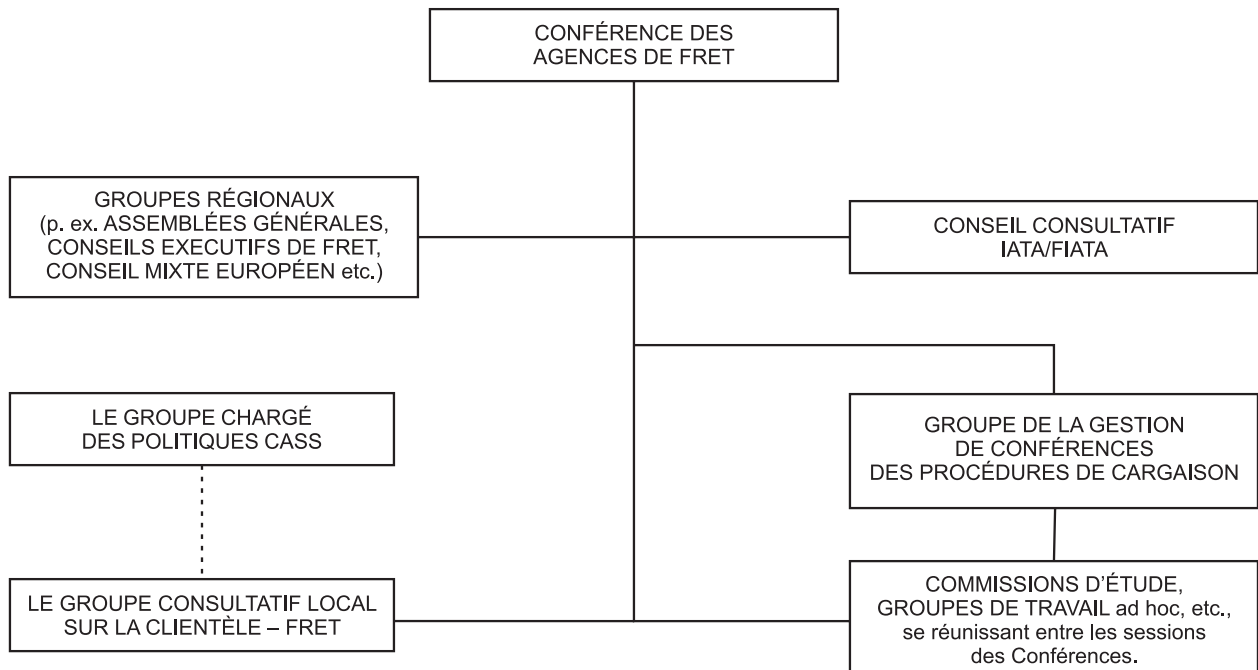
CONFÉRENCE DES AGENCES DE FRET

GROUPES RÉGIONAUX (p. ex. ASSEMBLÉES GÉNÉRALES, CONSEILS EXECUTIFS DE FRET, CONSEIL MIXTE EUROPÉEN etc.)

CONSEIL CONSULTATIF IATA/FIATA

LE GROUPE CHARGÉ DES POLITIQUES CASS

GROUPE DE LA GESTION DE CONFÉRENCES DES PROCÉDURES DE CARGAISON

LE GROUPE CONSULTATIF LOCAL SUR LA CLIENTÈLE – FRET

COMMISSIONS D'ÉTUDE, GROUPES DE TRAVAIL ad hoc, etc., se réunissant entre les sessions des Conférences.